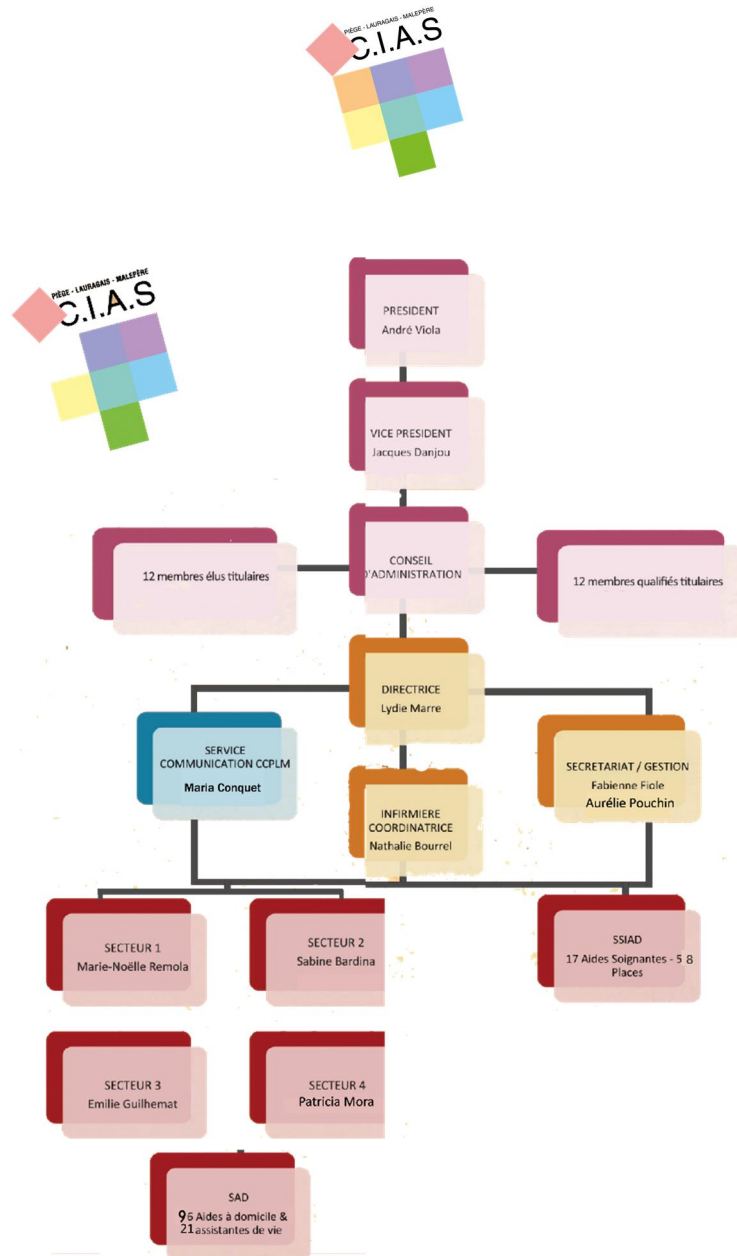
PIÈGE - LAURAGAIS - MALEPÈRE
C.I.A.S

PIÈGE - LAURAGAIS - MALEPÈRE
C.I.A.S

PRESIDENT
André Viola

VICE PRESIDENT
Jacques Danjou

12 membres élus titulaires

CONSEIL D'ADMINISTRATION

12 membres qualifiés titulaires

DIRECTRICE
Lydie Marre

SERVICE COMMUNICATION CCPLM
Maria Conquet

INFIRMIERE COORDINATRICE
Nathalie Bourrel

SECRETARIAT / GESTION
Fabienne Fiole
Aurélie Pouchin

SECTEUR 1
Marie-Noëlle Remola

SECTEUR 2
Sabine Bardina

SSIAD
17 Aides Soignantes - 58 Places

SECTEUR 3
Emilie Guilhemat

SECTEUR 4
Patricia Mora

SAD
96 Aides à domicile & 21 assistantes de vie